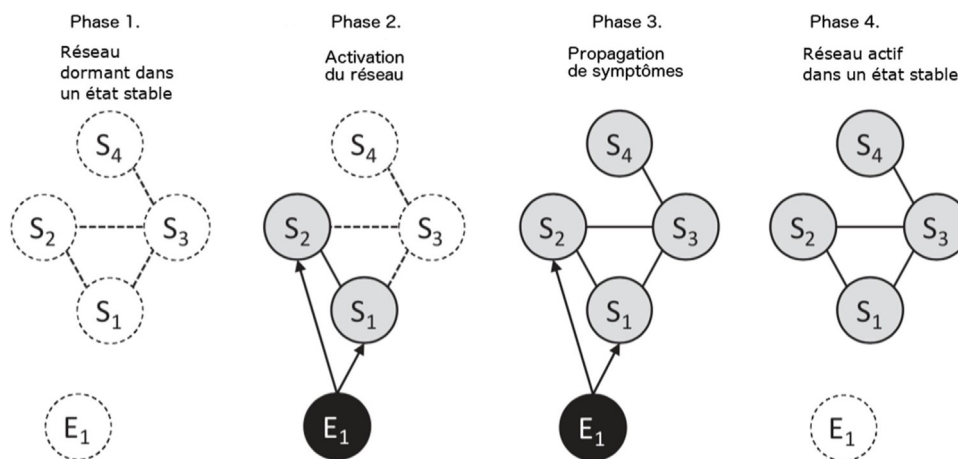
Phase 1.
Réseau dormant dans un état stable

$S_4$
$S_2$
$S_3$
$S_1$
$E_1$

Phase 2.
Activation du réseau

$S_4$
$S_2$
$S_3$
$S_1$
$E_1$

Phase 3.
Propagation de symptômes

$S_4$
$S_2$
$S_3$
$S_1$
$E_1$

Phase 4.
Réseau actif dans un état stable

$S_4$
$S_2$
$S_3$
$S_1$
$E_1$